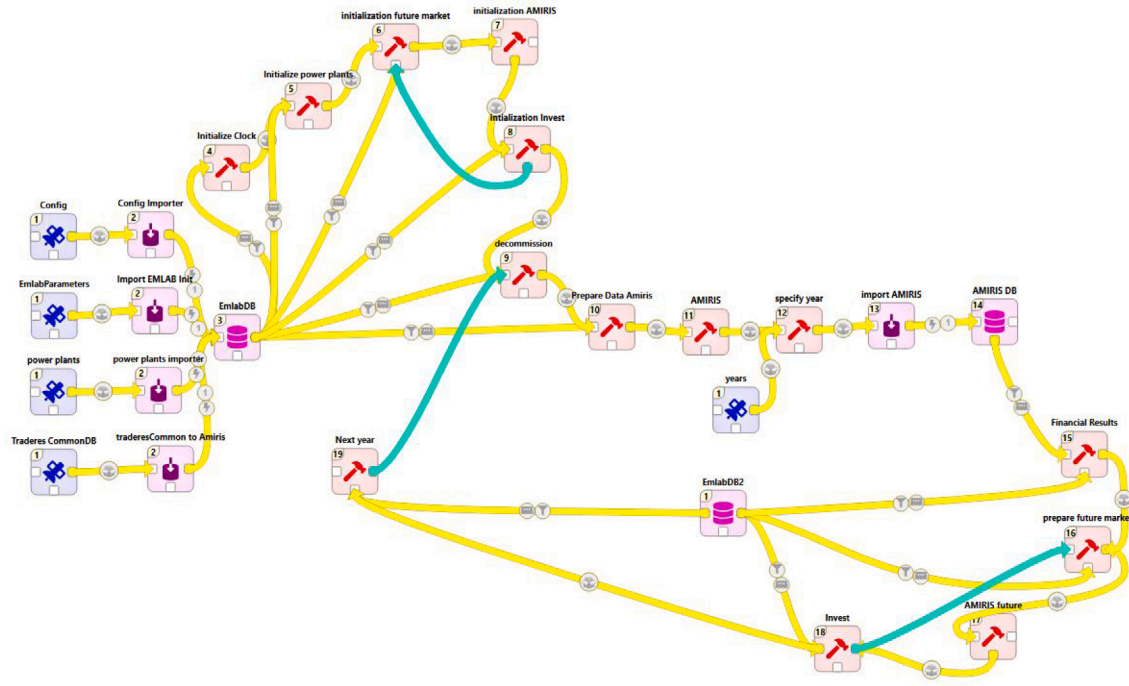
initialization future market
6
initialization AMIRIS
7
Initialize power plants
5
Initialization Invest
8
Initialize Clock
4
Config
1
Config Importer
2
EmlabParameters
1
Import EMLAB Init
2
EmlabDB
3
decommission
9
Prepare Data Amiris
10
AMIRIS
11
specify year
12
import AMIRIS
13
AMIRIS DB
14
power plants
1
power plants importer
2
years
1
Traderes CommonDB
1
traderesCommon to Amiris
2
Next year
19
Financial Results
15
EmlabDB2
1
prepare future marke
16
AMIRIS future
17
Invest
18